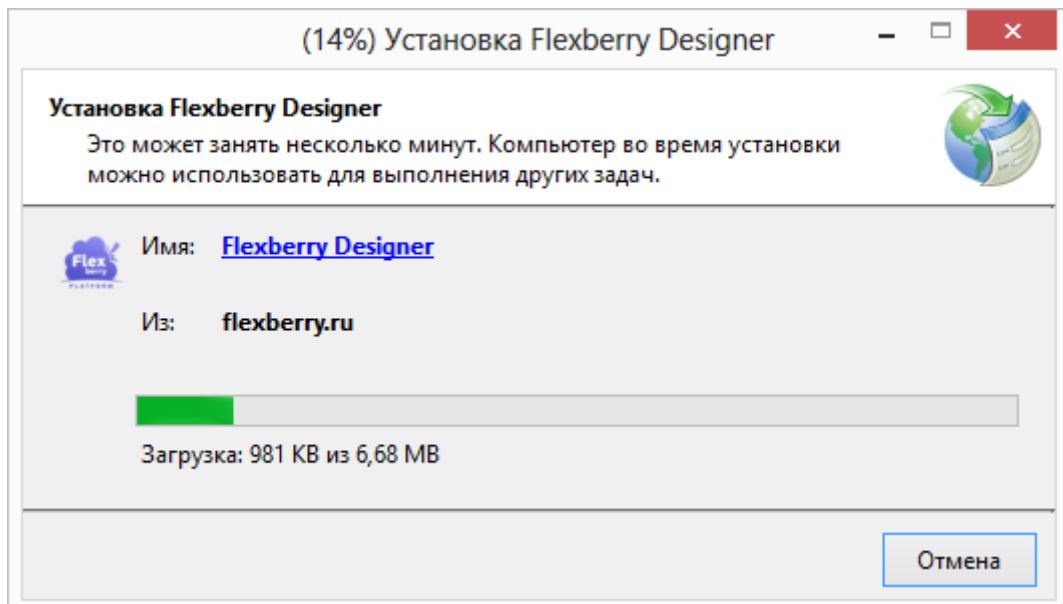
(14%) Установка Flexberry Designer

Установка Flexberry Designer

Это может занять несколько минут. Компьютер во время установки можно использовать для выполнения других задач.

Flex berry PLATFORM

Имя: Flexberry Designer

Из: flexberry.ru

Загрузка: 981 KB из 6,68 MB

Отмена